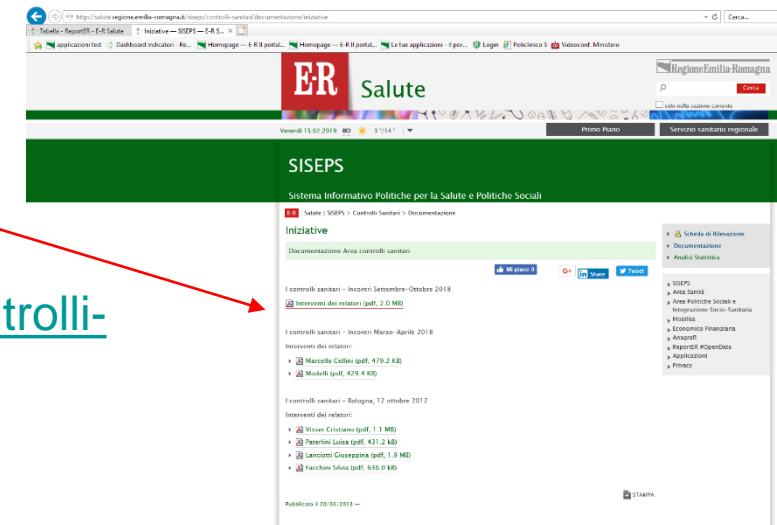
http://salute.regione.emilia-romagna.it/siseps/controlli-sanitari/documentazione/iniziative
Cerca...
Tabella - ReportER - E-R Salute
Iniziative — SISEPS — E-R S... ×
applicazioni test
Dashboard indicatori - Ro...
Homepage — E-R Il portal...
Homepage — E-R Il portal...
Le tue applicazioni - Il por...
Login
Policlinico S
Videoconf. Ministero

trolli-

E·R Salute
RegioneEmilia-Romagna
Cerca
solo nella sezione corrente
Venerdì 15.02.2019 BO 5°/14°
Primo Piano
Servizio sanitario regionale

SISEPS
Sistema Informativo Politiche per la Salute e Politiche Sociali

E-R Salute | SISEPS > Controlli Sanitari > Documentazione

Iniziative
Documentazione Area controlli sanitari
Mi piace 0
G+
Share
Tweet

I controlli sanitari - Incontri Settembre-Ottobre 2018
Interventi dei relatori (pdf, 2.0 MB)

I controlli sanitari - Incontri Marzo-Aprile 2018
Interventi dei relatori:
Marcello Cellini (pdf, 479.2 KB)
Modelli (pdf, 429.4 KB)

I controlli sanitari - Bologna, 12 ottobre 2012
Interventi dei relatori:
Visser Cristiano (pdf, 1.1 MB)
Paterlini Luisa (pdf, 431.2 kB)
Lanciotti Giuseppina (pdf, 1.9 MB)
Facchini Silvia (pdf, 650.0 kB)

STAMPA
Pubblicato il 20/04/2013 —

Scheda di Rilevazione
Documentazione
Analisi Statistica

SISEPS
Area Sanità
Area Politiche Sociali e Integrazione Socio-Sanitaria
Mobilità
Economico Finanziaria
Anagrafi
ReportER #OpenData
Applicazioni
Privacy